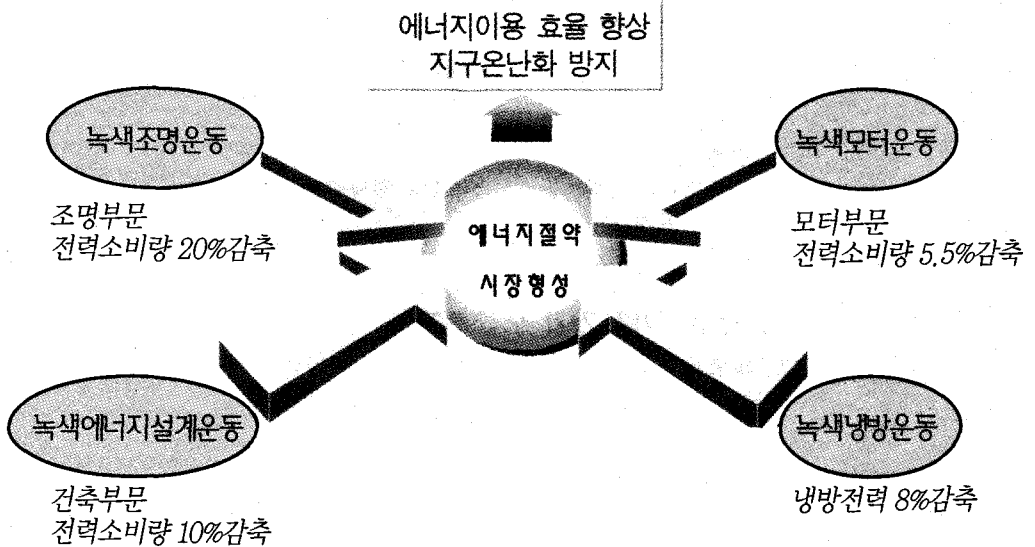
에너지이용 효율 향상
지구온난화 방지

녹색조명운동

조명부문
전력소비량 20%감축

에너지절약
시장형성

녹색모터운동

모터부문
전력소비량 5.5%감축

녹색에너지설계운동

건축부문
전력소비량 10%감축

녹색냉방운동

냉방전력 8%감축